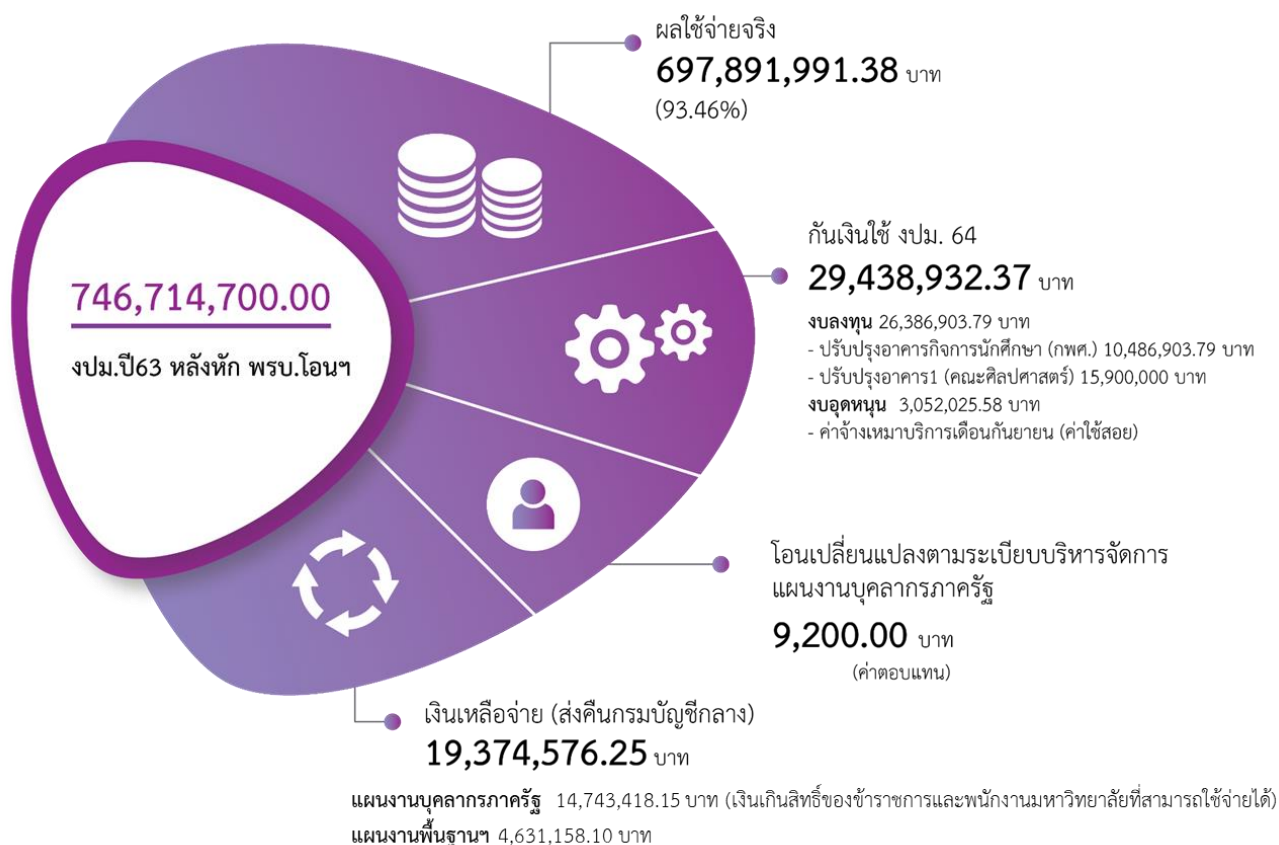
746,714,700.00

งปม.ปี63 หลังหัก พรบ.โอนฯ

ผลใช้จ่ายจริง
697,891,991.38 บาท
(93.46%)

กันเงินใช้ งปม. 64
29,438,932.37 บาท
งบลงทุน 26,386,903.79 บาท
- ปรับปรุงอาคารกิจการนักศึกษา (กพศ.) 10,486,903.79 บาท
- ปรับปรุงอาคาร1 (คณะศิลปศาสตร์) 15,900,000 บาท
งบอุดหนุน 3,052,025.58 บาท
- ค่าจ้างเหมาบริการเดือนกันยายน (ค่าใช้สอย)

โอนเปลี่ยนแปลงตามระเบียบบริหารจัดการแผนงานบุคลากรภาครัฐ
9,200.00 บาท
(ค่าตอบแทน)

เงินเหลือจ่าย (ส่งคืนกรมบัญชีกลาง)
19,374,576.25 บาท
แผนงานบุคลากรภาครัฐ 14,743,418.15 บาท (เงินเกินสิทธิ์ของข้าราชการและพนักงานมหาวิทยาลัยที่สามารถใช้จ่ายได้)
แผนงานพื้นฐานฯ 4,631,158.10 บาท